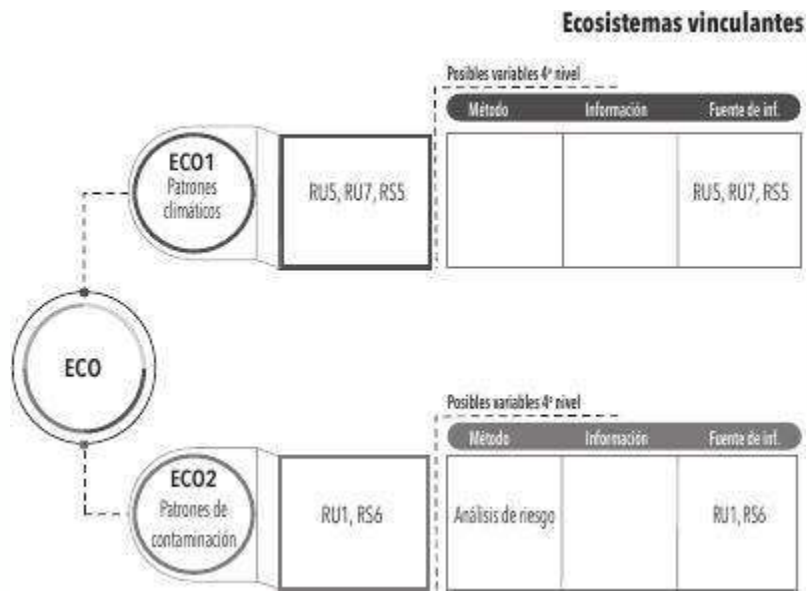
Ecosistemas vinculantes

ECO

ECO1
Patrones climáticos

RU5, RU7, RS5

Posibles variables 4º nivel

| Método | Información | Fuente de inf. |
|---|---|---|
| | | RU5, RU7, RS5 |

ECO2
Patrones de contaminación

RU1, RS6

Posibles variables 4º nivel

| Método | Información | Fuente de inf. |
|---|---|---|
| Análisis de riesgo | | RU1, RS6 |